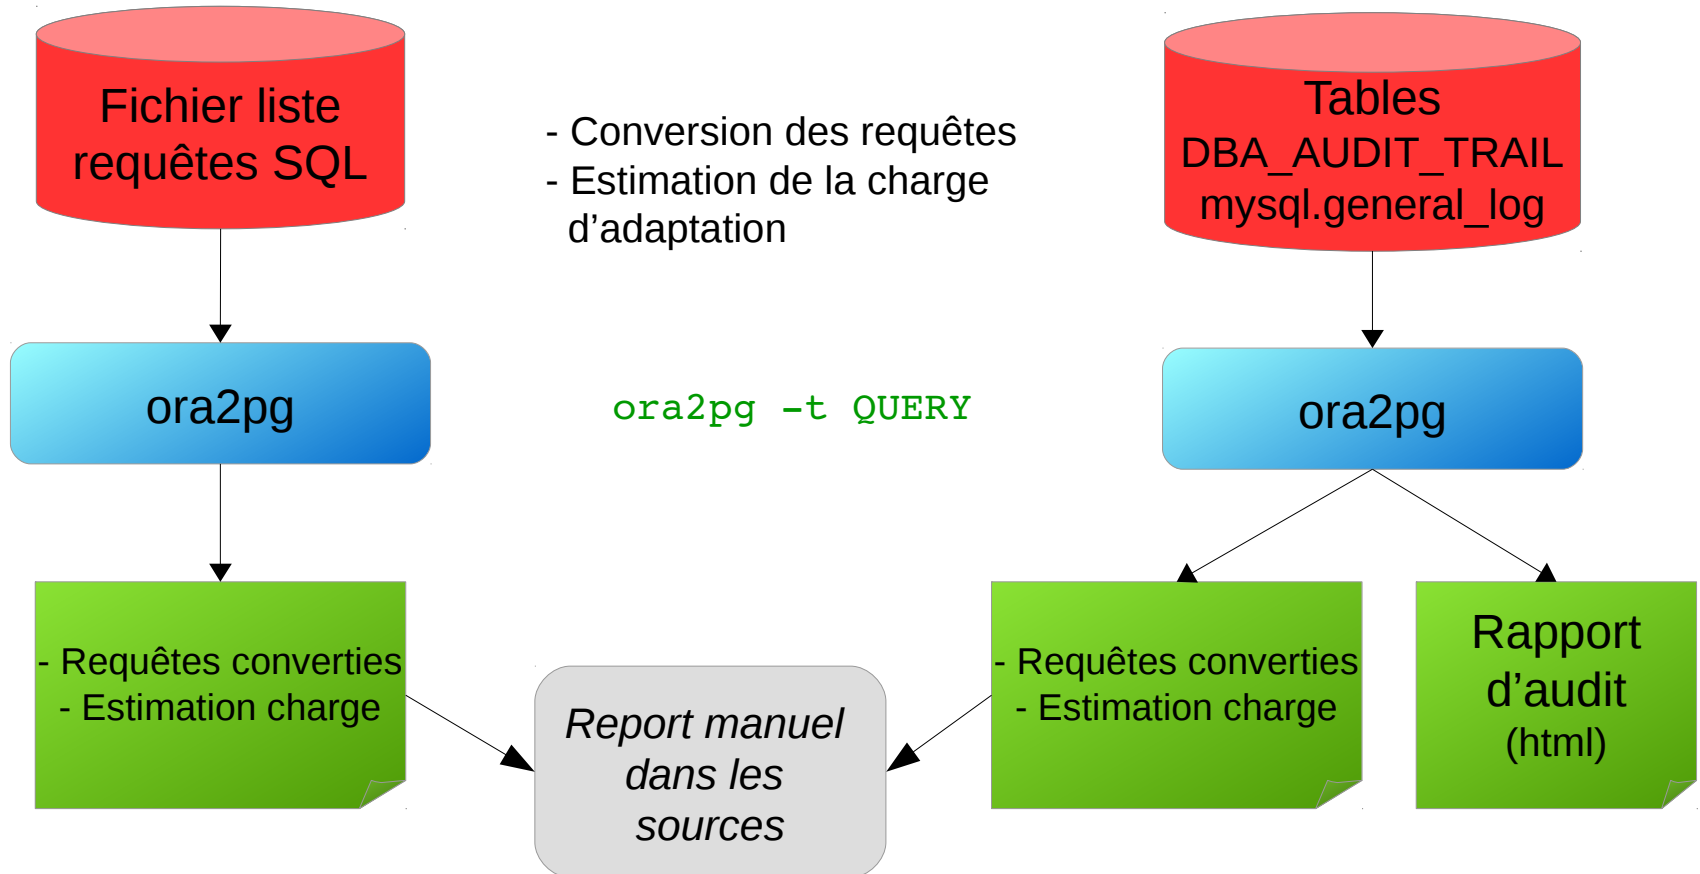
Fichier liste requêtes SQL

- Conversion des requêtes
- Estimation de la charge d’adaptation

Tables
DBA_AUDIT_TRAIL
mysql.general_log

ora2pg

ora2pg -t QUERY

ora2pg

- Requêtes converties
- Estimation charge

Report manuel dans les sources

- Requêtes converties
- Estimation charge

Rapport d’audit (html)